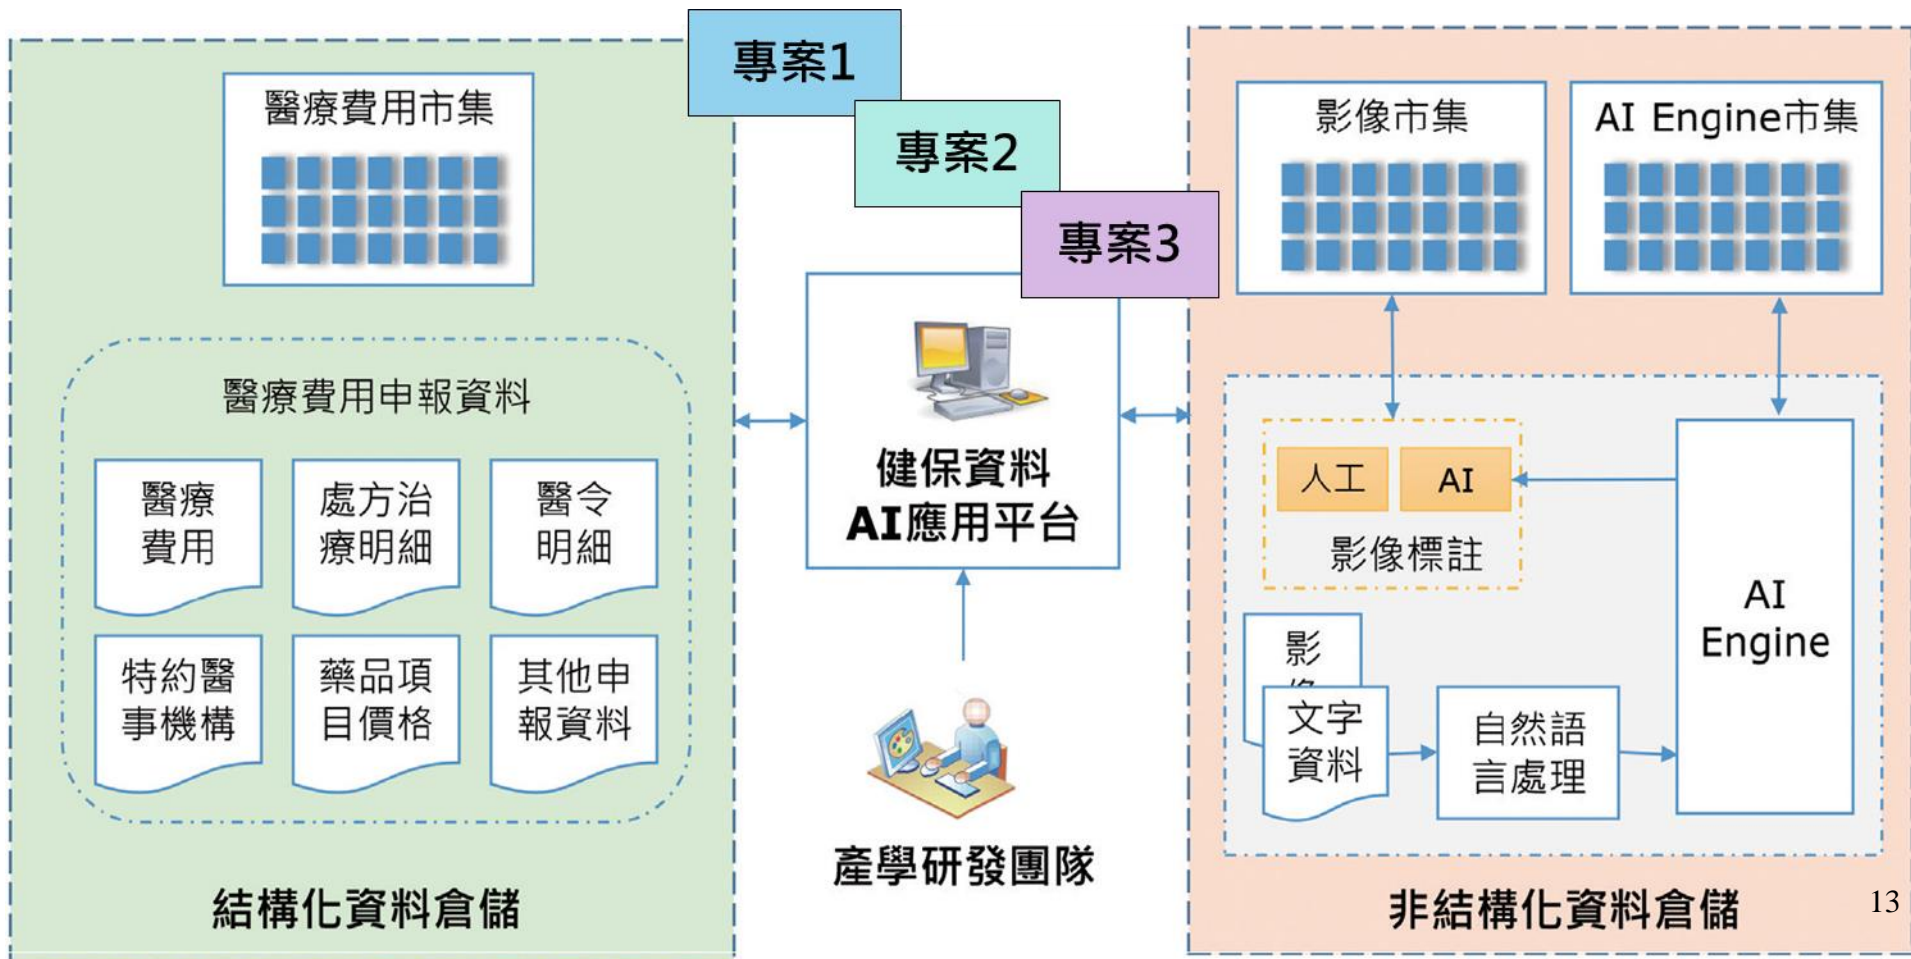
醫療費用市集

醫療費用申報資料

醫療費用

處方治療明細

醫令明細

特約醫事機構

藥品項目價格

其他申報資料

結構化資料倉儲

專案1

專案2

專案3

健保資料 AI應用平台

產學研發團隊

影像市集

AI Engine市集

人工

AI

影像標註

AI Engine

影像

文字資料

自然語言處理

非結構化資料倉儲

13